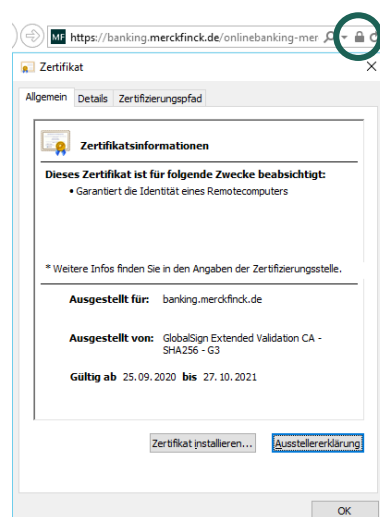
MF https://banking.merckfinck.de/onlinebanking-mer

Zertifikat

Allgemein Details Zertifizierungspfad

Zertifikatsinformationen

Dieses Zertifikat ist für folgende Zwecke beabsichtigt:

• Garantiert die Identität eines Remotecomputers

* Weitere Infos finden Sie in den Angaben der Zertifizierungsstelle.

Ausgestellt für: banking.merckfinck.de

Ausgestellt von: GlobalSign Extended Validation CA - SHA256 - G3

Gültig ab 25.09.2020 bis 27.10.2021

Zertifikat installieren... Ausstellererklärung

OK